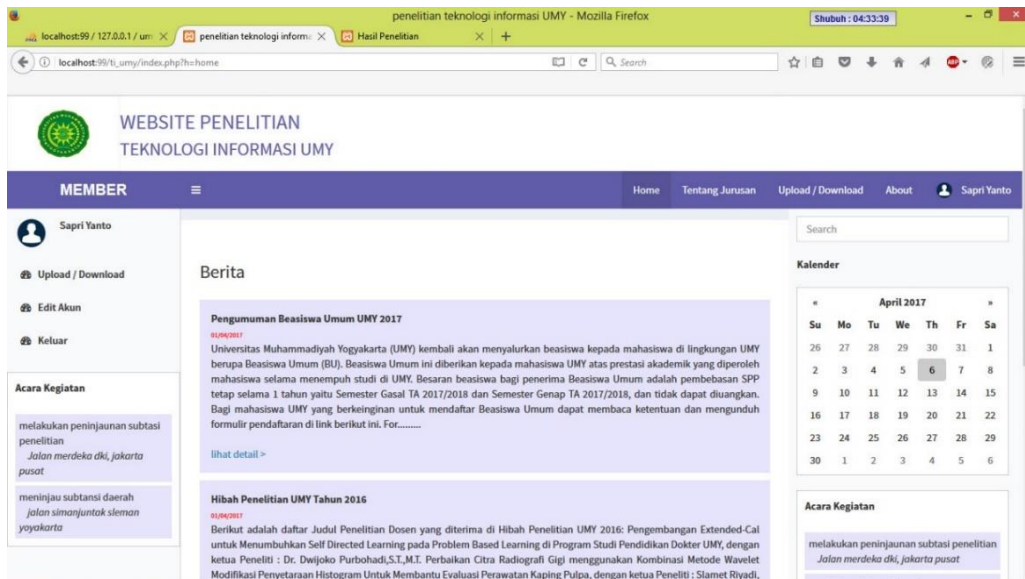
penelitian teknologi informasi UMY - Mozilla Firefox

Shubuh : 04:33:39

localhost:99 / 127.0.0.1 / um ×
penelitian teknologi informa ×
Hasil Penelitian ×
+

localhost:99/ti_umy/index.php?h=home

Search

WEBSITE PENELITIAN
TEKNOLOGI INFORMASI UMY

MEMBER

Home
Tentang Jurusan
Upload / Download
About
Sapri Yanto

Sapri Yanto

Upload / Download

Edit Akun

Keluar

Acara Kegiatan

melakukan peninjaunan subtasi penelitian
Jalan merdeka dki, jakarta pusat

meninjau subtansi daerah
jalan simanjuntak sleman yoyakarta

Berita

Pengumuman Beasiswa Umum UMY 2017

01/04/2017

Universitas Muhammadiyah Yogyakarta (UMY) kembali akan menyalurkan beasiswa kepada mahasiswa di lingkungan UMY berupa Beasiswa Umum (BU). Beasiswa Umum ini diberikan kepada mahasiswa UMY atas prestasi akademik yang diperoleh mahasiswa selama menempuh studi di UMY. Besaran beasiswa bagi penerima Beasiswa Umum adalah pembebasan SPP tetap selama 1 tahun yaitu Semester Gasal TA 2017/2018 dan Semester Genap TA 2017/2018, dan tidak dapat diuangkan. Bagi mahasiswa UMY yang berkeinginan untuk mendaftar Beasiswa Umum dapat membaca ketentuan dan mengunduh formulir pendaftaran di link berikut ini. For.........

lihat detail >

Hibah Penelitian UMY Tahun 2016

01/04/2017

Berikut adalah daftar Judul Penelitian Dosen yang diterima di Hibah Penelitian UMY 2016: Pengembangan Extended-Cal untuk Menumbuhkan Self Directed Learning pada Problem Based Learning di Program Studi Pendidikan Dokter UMY, dengan ketua Peneliti : Dr. Dwijoko Purbohadi,S.T.,M.T. Perbaikan Citra Radiografi Gigi menggunakan Kombinasi Metode Wavelet Modifikasi Penyetaraan Histogram Untuk Membantu Evaluasi Perawatan Kaping Pulpa, dengan ketua Peneliti : Slamet Riyadi,

Search

Kalender

«
April 2017
»

| Su | Mo | Tu | We | Th | Fr | Sa |
|---|---|---|---|---|---|---|
| 26 | 27 | 28 | 29 | 30 | 31 | 1 |
| 2 | 3 | 4 | 5 | 6 | 7 | 8 |
| 9 | 10 | 11 | 12 | 13 | 14 | 15 |
| 16 | 17 | 18 | 19 | 20 | 21 | 22 |
| 23 | 24 | 25 | 26 | 27 | 28 | 29 |
| 30 | 1 | 2 | 3 | 4 | 5 | 6 |

Acara Kegiatan

melakukan peninjaunan subtasi penelitian
Jalan merdeka dki, jakarta pusat